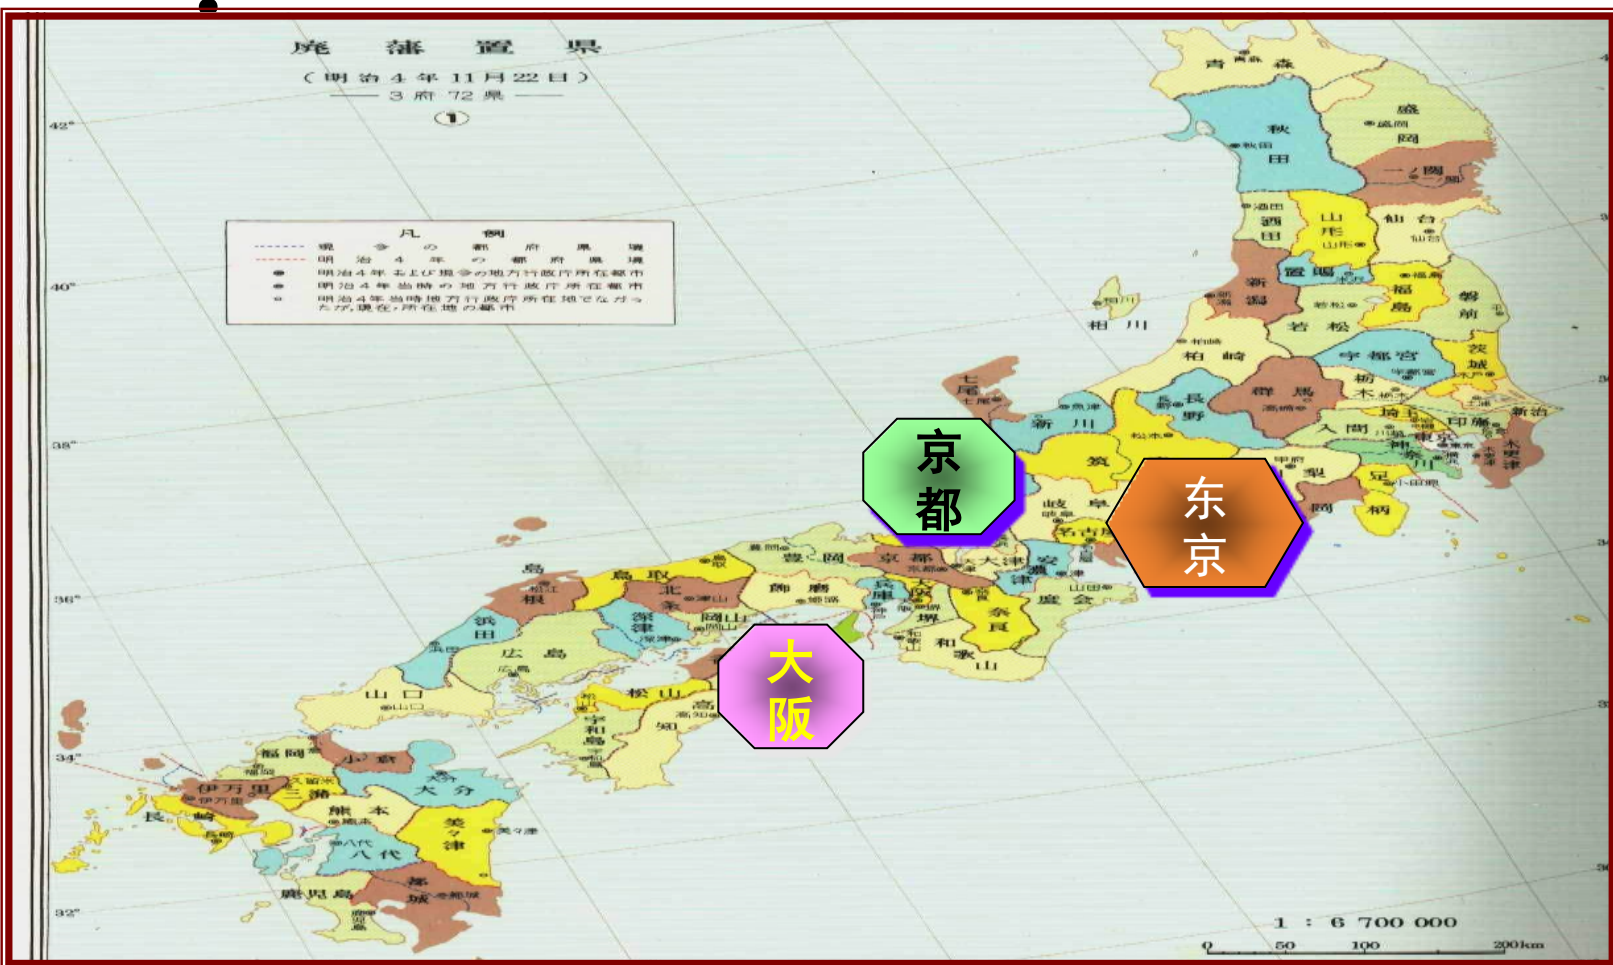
廃 藩 置 県
(明治4年11月22日)
—— 3府72県 ——
①

凡 例
現 今 の 都 府 県 境
明 治 4 年 の 都 府 県 境
明治4年および現今の地方行政庁所在都市
明治4年当時の地方行政庁所在都市
明治4年当時地方行政庁所在地でなかったが,現在,所在地の都市

42°
40°
38°
36°
34°
32°

青森
秋田
盛岡
一関
酒田
山形
仙台
新潟
置賜
福島
磐前
若松
柏崎
相川
宇都宮
茨城
群馬
栃木
長野
新川
七尾
埼玉
入間
印旛
新治
木更津
足柄
山梨
筑摩
岐阜
静岡
浜松
額田
名古屋
安濃津
度会
奈良
和歌山
京都
大阪
堺
兵庫
豊岡
姫路
飾磨
鳥取
北条
島根
浜田
深津
岡山
広島
山口
松山
宇和島
高知
名東
伊万里
福岡
小倉
大分
三潴
長崎
熊本
八代
美々津
都城
鹿児島

京都
东京
大阪

1 : 6 700 000
0 50 100 200km